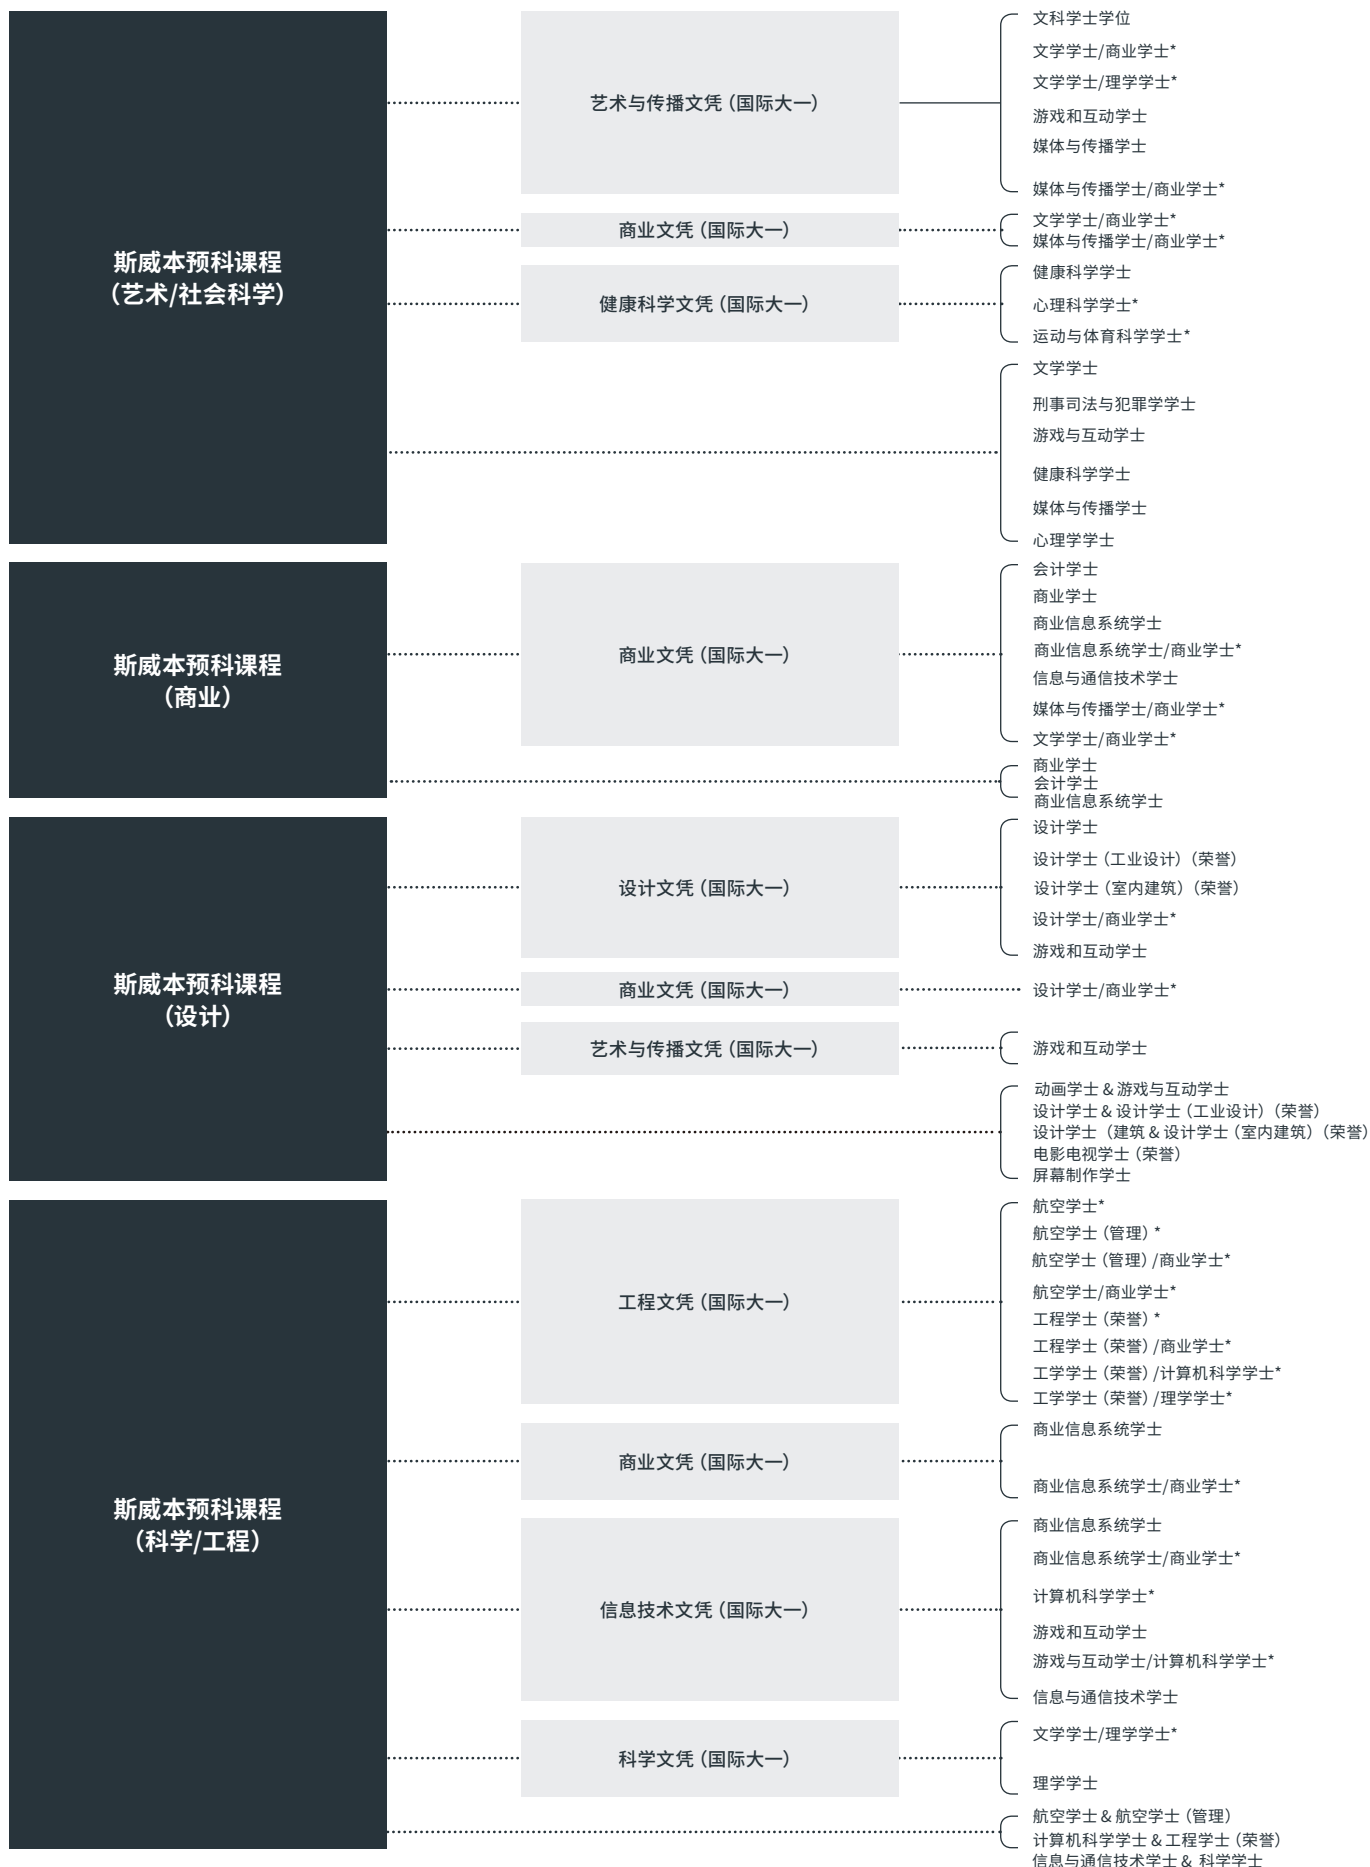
斯威本预科课程
（艺术/社会科学）

艺术与传播文凭（国际大一）

文科学士学位
文学学士/商业学士*
文学学士/理学学士*
游戏和互动学士
媒体与传播学士
媒体与传播学士/商业学士*

商业文凭（国际大一）

文学学士/商业学士*
媒体与传播学士/商业学士*

健康科学文凭（国际大一）

健康科学学士
心理科学学士*
运动与体育科学学士*

文学学士
刑事司法与犯罪学学士
游戏与互动学士
健康科学学士
媒体与传播学士
心理学学士

斯威本预科课程
（商业）

商业文凭（国际大一）

会计学士
商业学士
商业信息系统学士
商业信息系统学士/商业学士*
信息与通信技术学士
媒体与传播学士/商业学士*
文学学士/商业学士*

商业学士
会计学士
商业信息系统学士

斯威本预科课程
（设计）

设计文凭（国际大一）

设计学士
设计学士（工业设计）（荣誉）
设计学士（室内建筑）（荣誉）
设计学士/商业学士*
游戏和互动学士

商业文凭（国际大一）

设计学士/商业学士*

艺术与传播文凭（国际大一）

游戏和互动学士

动画学士 & 游戏与互动学士
设计学士 & 设计学士（工业设计）（荣誉）
设计学士（建筑 & 设计学士（室内建筑）（荣誉）
电影电视学士（荣誉）
屏幕制作学士

斯威本预科课程
（科学/工程）

工程文凭（国际大一）

航空学士*
航空学士（管理）*
航空学士（管理）/商业学士*
航空学士/商业学士*
工程学士（荣誉）*
工程学士（荣誉）/商业学士*
工学学士（荣誉）/计算机科学学士*
工学学士（荣誉）/理学学士*

商业文凭（国际大一）

商业信息系统学士
商业信息系统学士/商业学士*

信息技术文凭（国际大一）

商业信息系统学士
商业信息系统学士/商业学士*
计算机科学学士*
游戏和互动学士
游戏与互动学士/计算机科学学士*
信息与通信技术学士

科学文凭（国际大一）

文学学士/理学学士*
理学学士

航空学士 & 航空学士（管理）
计算机科学学士 & 工程学士（荣誉）
信息与通信技术学士 & 科学学士